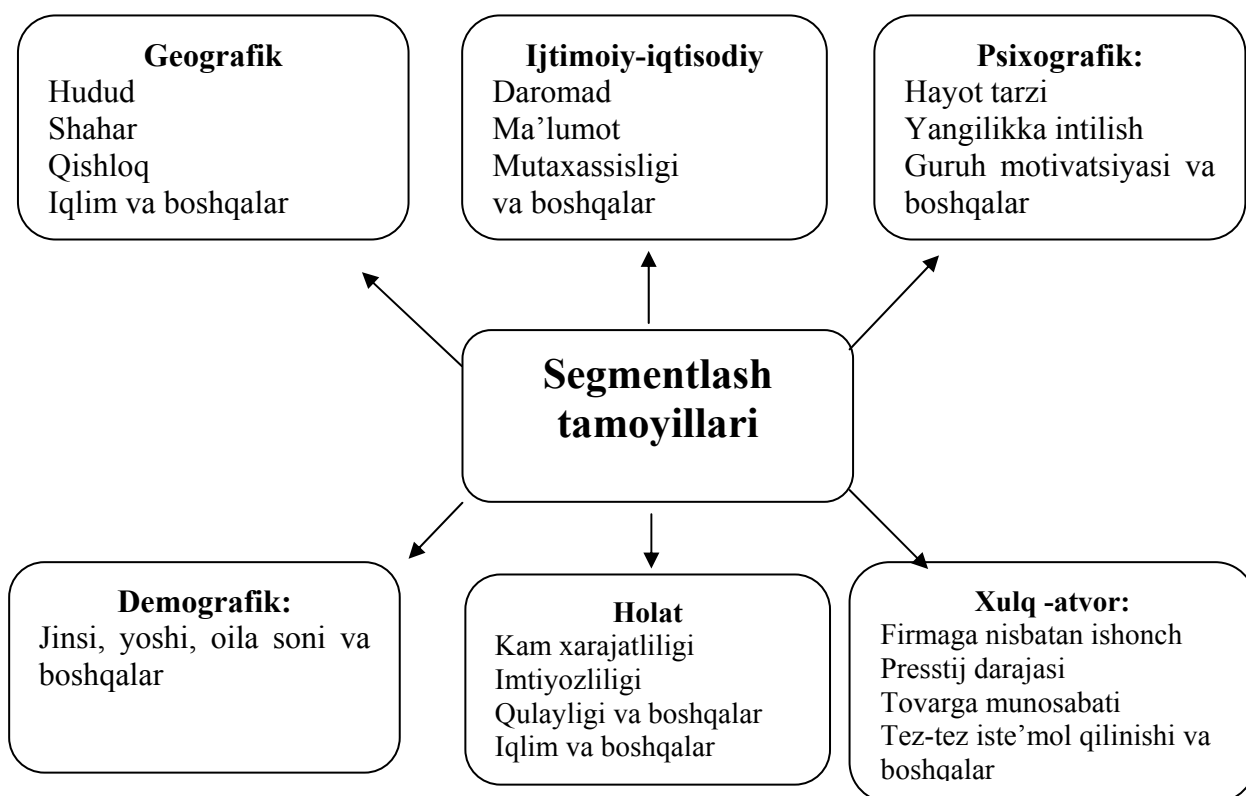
Geografik
Hudud
Shahar
Qishloq
Iqlim va boshqalar

Ijtimoiy-iqtisodiy
Daromad
Ma’lumot
Mutaxassisligi
va boshqalar

Psixografik:
Hayot tarzi
Yangilikka intilish
Guruh motivatsiyasi va boshqalar

Segmentlash tamoyillari

Demografik:
Jinsi, yoshi, oila soni va boshqalar

Holat
Kam xarajatliligi
Imtiyozliligi
Qulayligi va boshqalar
Iqlim va boshqalar

Xulq -atvor:
Firmaga nisbatan ishonch
Presstij darajasi
Tovarga munosabati
Tez-tez iste’mol qilinishi va boshqalar